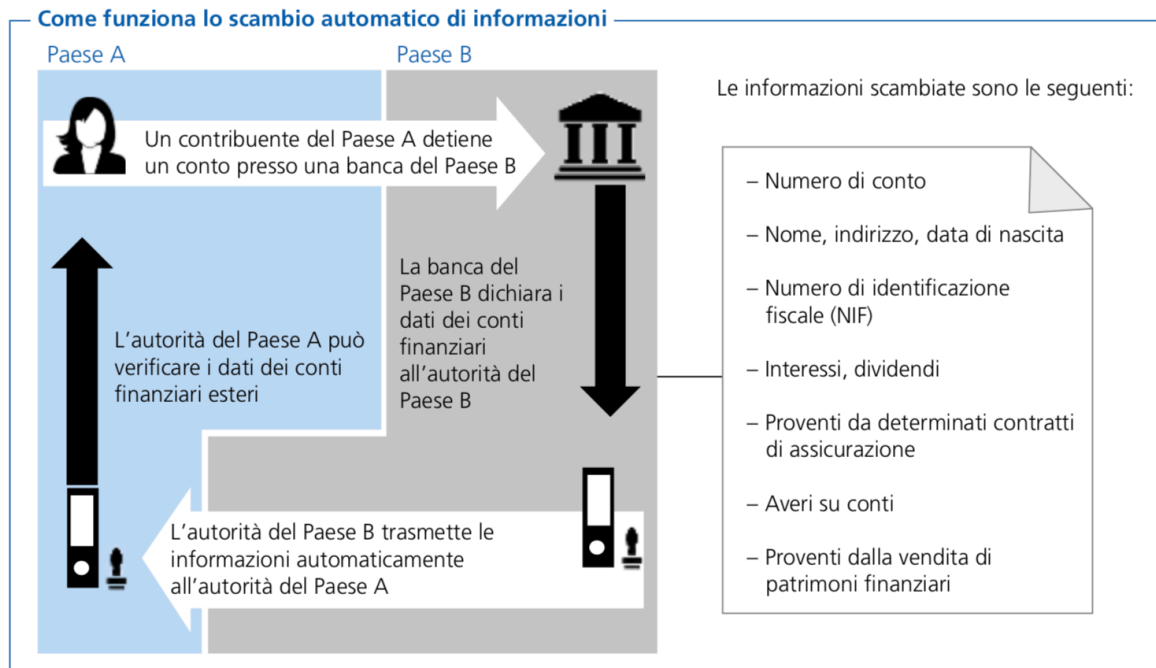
Come funziona lo scambio automatico di informazioni

Paese A

Paese B

Un contribuente del Paese A detiene un conto presso una banca del Paese B

La banca del Paese B dichiara i dati dei conti finanziari all'autorità del Paese B

L'autorità del Paese A può verificare i dati dei conti finanziari esteri

L'autorità del Paese B trasmette le informazioni automaticamente all'autorità del Paese A

Le informazioni scambiate sono le seguenti:

– Numero di conto

– Nome, indirizzo, data di nascita

– Numero di identificazione fiscale (NIF)

– Interessi, dividendi

– Proventi da determinati contratti di assicurazione

– Averi su conti

– Proventi dalla vendita di patrimoni finanziari